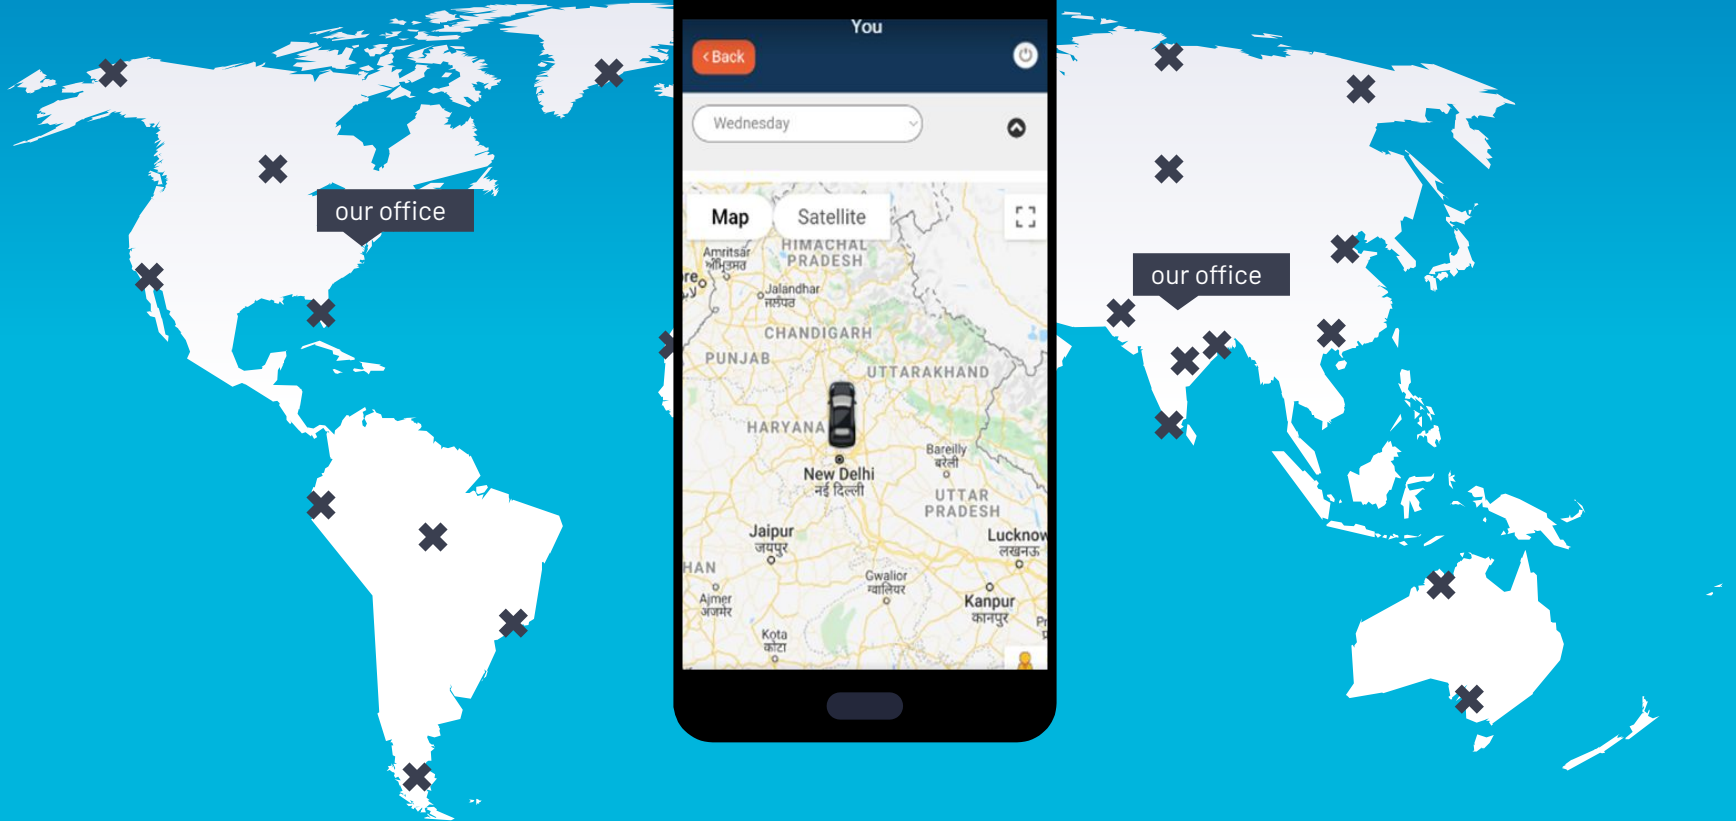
our office

You

Back

Wednesday

Map Satellite

Amritsar
अमृतसर

HIMACHAL PRADESH

Jalandhar
जालंधर

CHANDIGARH

PUNJAB

UTTARAKHAND

HARYANA

Bareilly
बरेली

New Delhi
नई दिल्ली

UTTAR PRADESH

Jaipur
जयपुर

Lucknow
लखनऊ

HAN

Gwalior
ग्वालियर

Ajmer
अजमेर

Kanpur
कानपुर

Kota
कोटा

our office